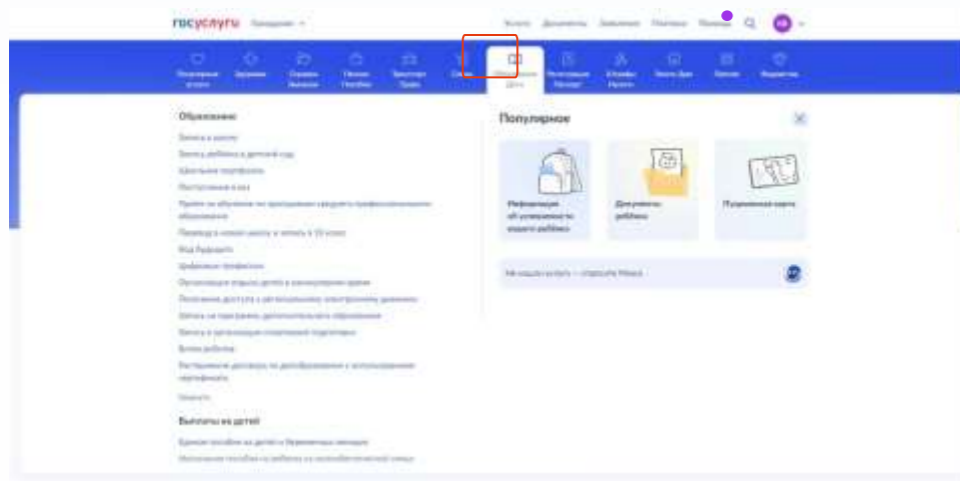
госуслуги Похвиджи

Услуги Документы Заявления Платежи Помощь

Популярные услуги Здоровье Справки Выписки Пенсия Пособия Транспорт Права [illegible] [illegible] Регистрация Паспорт Штрафы Налоги Земля Дом Бизнес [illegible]

Образование

Запись в школу
Запись ребёнка в детский сад
Цифровое портфолио
Поступление в вуз
Приём на обучение по программам среднего профессионального образования
Перевод в новую школу и запись в 10 класс
Моя Карьера
Цифровые профессии
Организация отдыха детей в каникулярное время
Получение доступа к региональному электронному дневнику
Запись на программы дополнительного образования
Запись в организации спортивной подготовки
Успех ребёнка
Заключение договора по дообразованию с использованием сертификата
Новости

Выплаты на детей

Единое пособие на детей и беременным женщинам
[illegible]

Популярное

Информация об успеваемости вашего ребёнка
Для учёбы ребёнка
Пушкинская карта

Не нашли услугу — спросите Макса